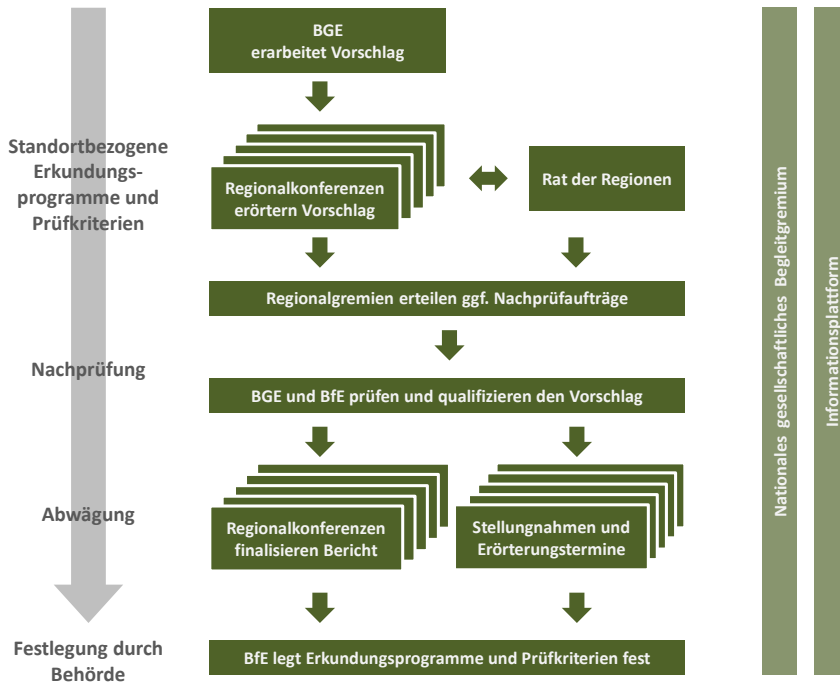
Standortbezogene Erkundungsprogramme und Prüfkriterien

Nachprüfung

Abwägung

Festlegung durch Behörde

BGE erarbeitet Vorschlag

Regionalkonferenzen erörtern Vorschlag

Rat der Regionen

Regionalgremien erteilen ggf. Nachprüfaufträge

BGE und BfE prüfen und qualifizieren den Vorschlag

Regionalkonferenzen finalisieren Bericht

Stellungnahmen und Erörterungstermine

BfE legt Erkundungsprogramme und Prüfkriterien fest

Nationales gesellschaftliches Begleitgremium

Informationsplattform